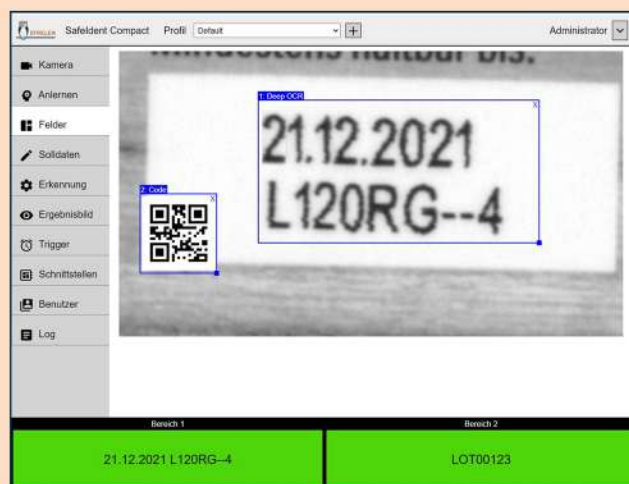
STEMMER Safeldent Compact Profil Default + Administrator

Kamera
Anlernen
Felder
Solldaten
Erkennung
Ergebnisbild
Trigger
Schnittstellen
Benutzer
Log

mindestens haltbar bis:

1: Deep OCR
21.12.2021
L120RG--4

2: Code

Bereich 1
21.12.2021 L120RG--4

Bereich 2
LOT00123